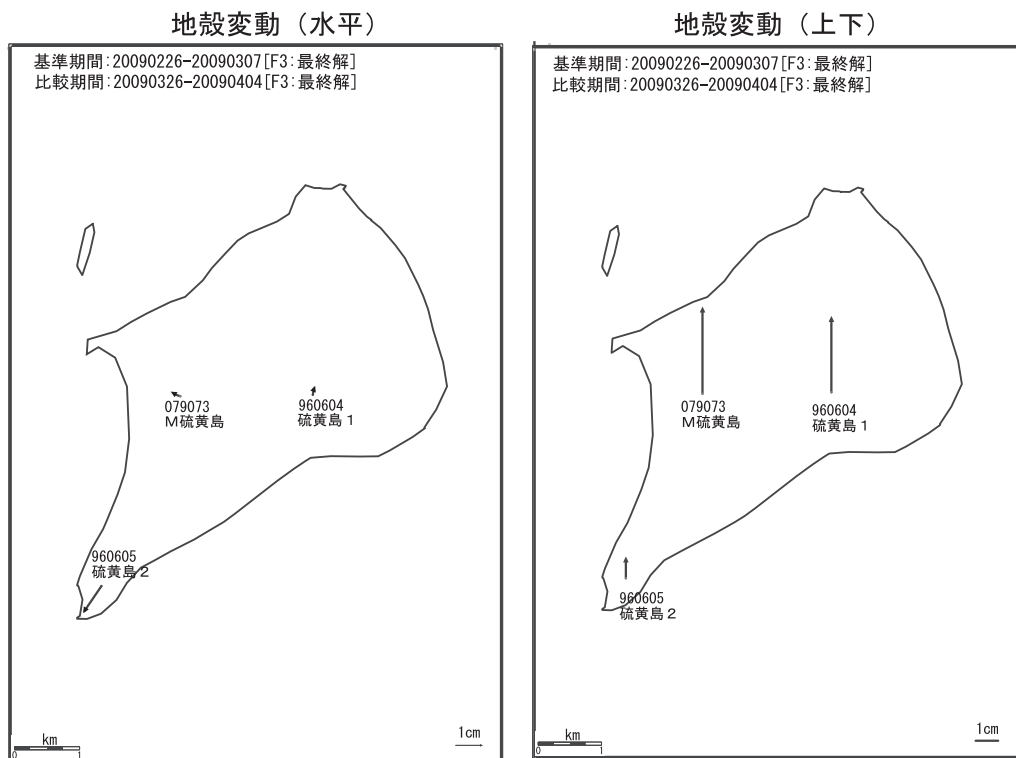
地殻変動（水平）

基準期間:20090226-20090307[F3:最終解]
比較期間:20090326-20090404[F3:最終解]

079073
M硫黄島

960604
硫黄島１

960605
硫黄島２

km
0 1

1cm

地殻変動（上下）

基準期間:20090226-20090307[F3:最終解]
比較期間:20090326-20090404[F3:最終解]

079073
M硫黄島

960604
硫黄島１

960605
硫黄島２

km
0 1

1cm